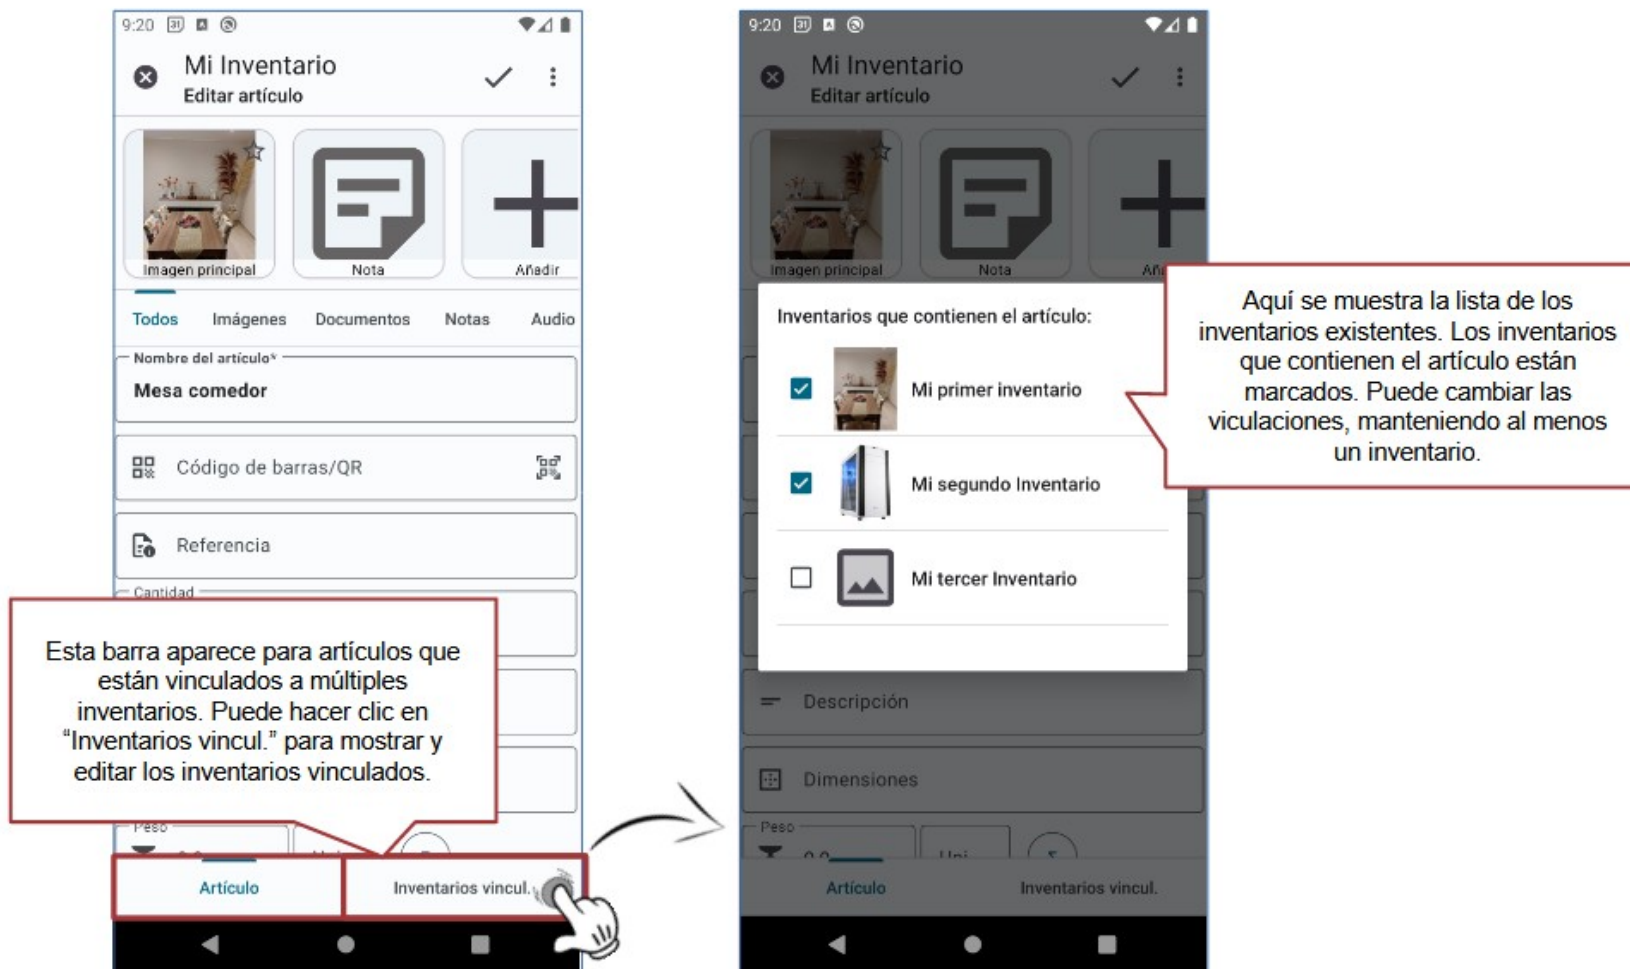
9:20

Mi Inventario
Editar artículo

Imagen principal
Nota
Añadir

Todos
Imágenes
Documentos
Notas
Audio

Nombre del artículo*
Mesa comedor

Código de barras/QR

Referencia

Cantidad

Esta barra aparece para artículos que están vinculados a múltiples inventarios. Puede hacer clic en "Inventarios vincul." para mostrar y editar los inventarios vinculados.

Peso

Artículo
Inventarios vincul.

9:20

Mi Inventario
Editar artículo

Imagen principal
Nota
Añ

Inventarios que contienen el artículo:

Mi primer inventario

Mi segundo Inventario

Mi tercer Inventario

Aquí se muestra la lista de los inventarios existentes. Los inventarios que contienen el artículo están marcados. Puede cambiar las viculaciones, manteniendo al menos un inventario.

Descripción

Dimensiones

Peso

Artículo
Inventarios vincul.